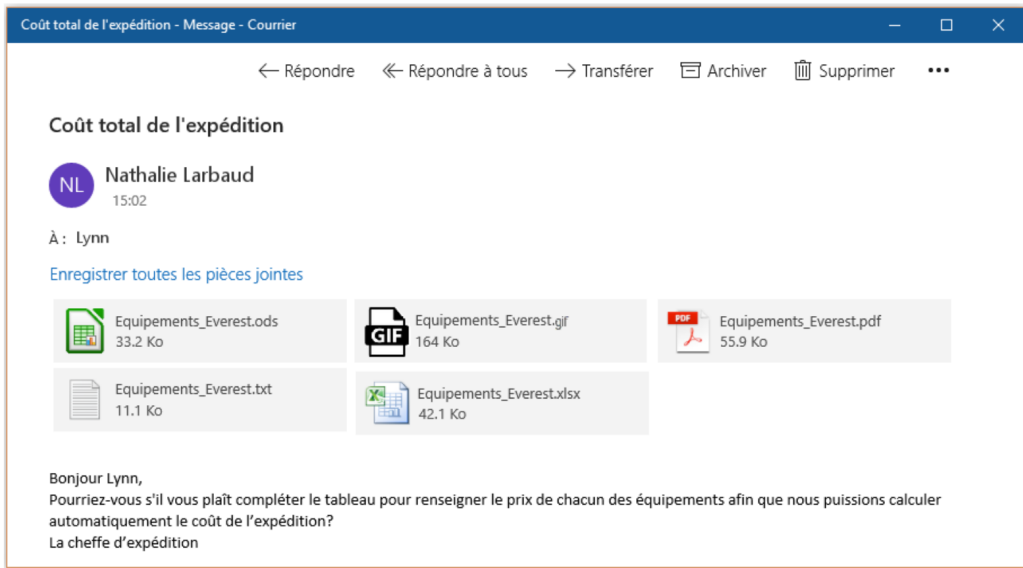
Coût total de l'expédition - Message - Courrier

Répondre Répondre à tous Transférer Archiver Supprimer •••

Coût total de l'expédition

NL Nathalie Larbaud
15:02

À : Lynn

Enregistrer toutes les pièces jointes

Equipements_Everest.ods
33.2 Ko

GIF Equipements_Everest.gif
164 Ko

PDF Equipements_Everest.pdf
55.9 Ko

Equipements_Everest.txt
11.1 Ko

Equipements_Everest.xlsx
42.1 Ko

Bonjour Lynn,
Pourriez-vous s'il vous plaît compléter le tableau pour renseigner le prix de chacun des équipements afin que nous puissions calculer automatiquement le coût de l'expédition?
La cheffe d'expédition